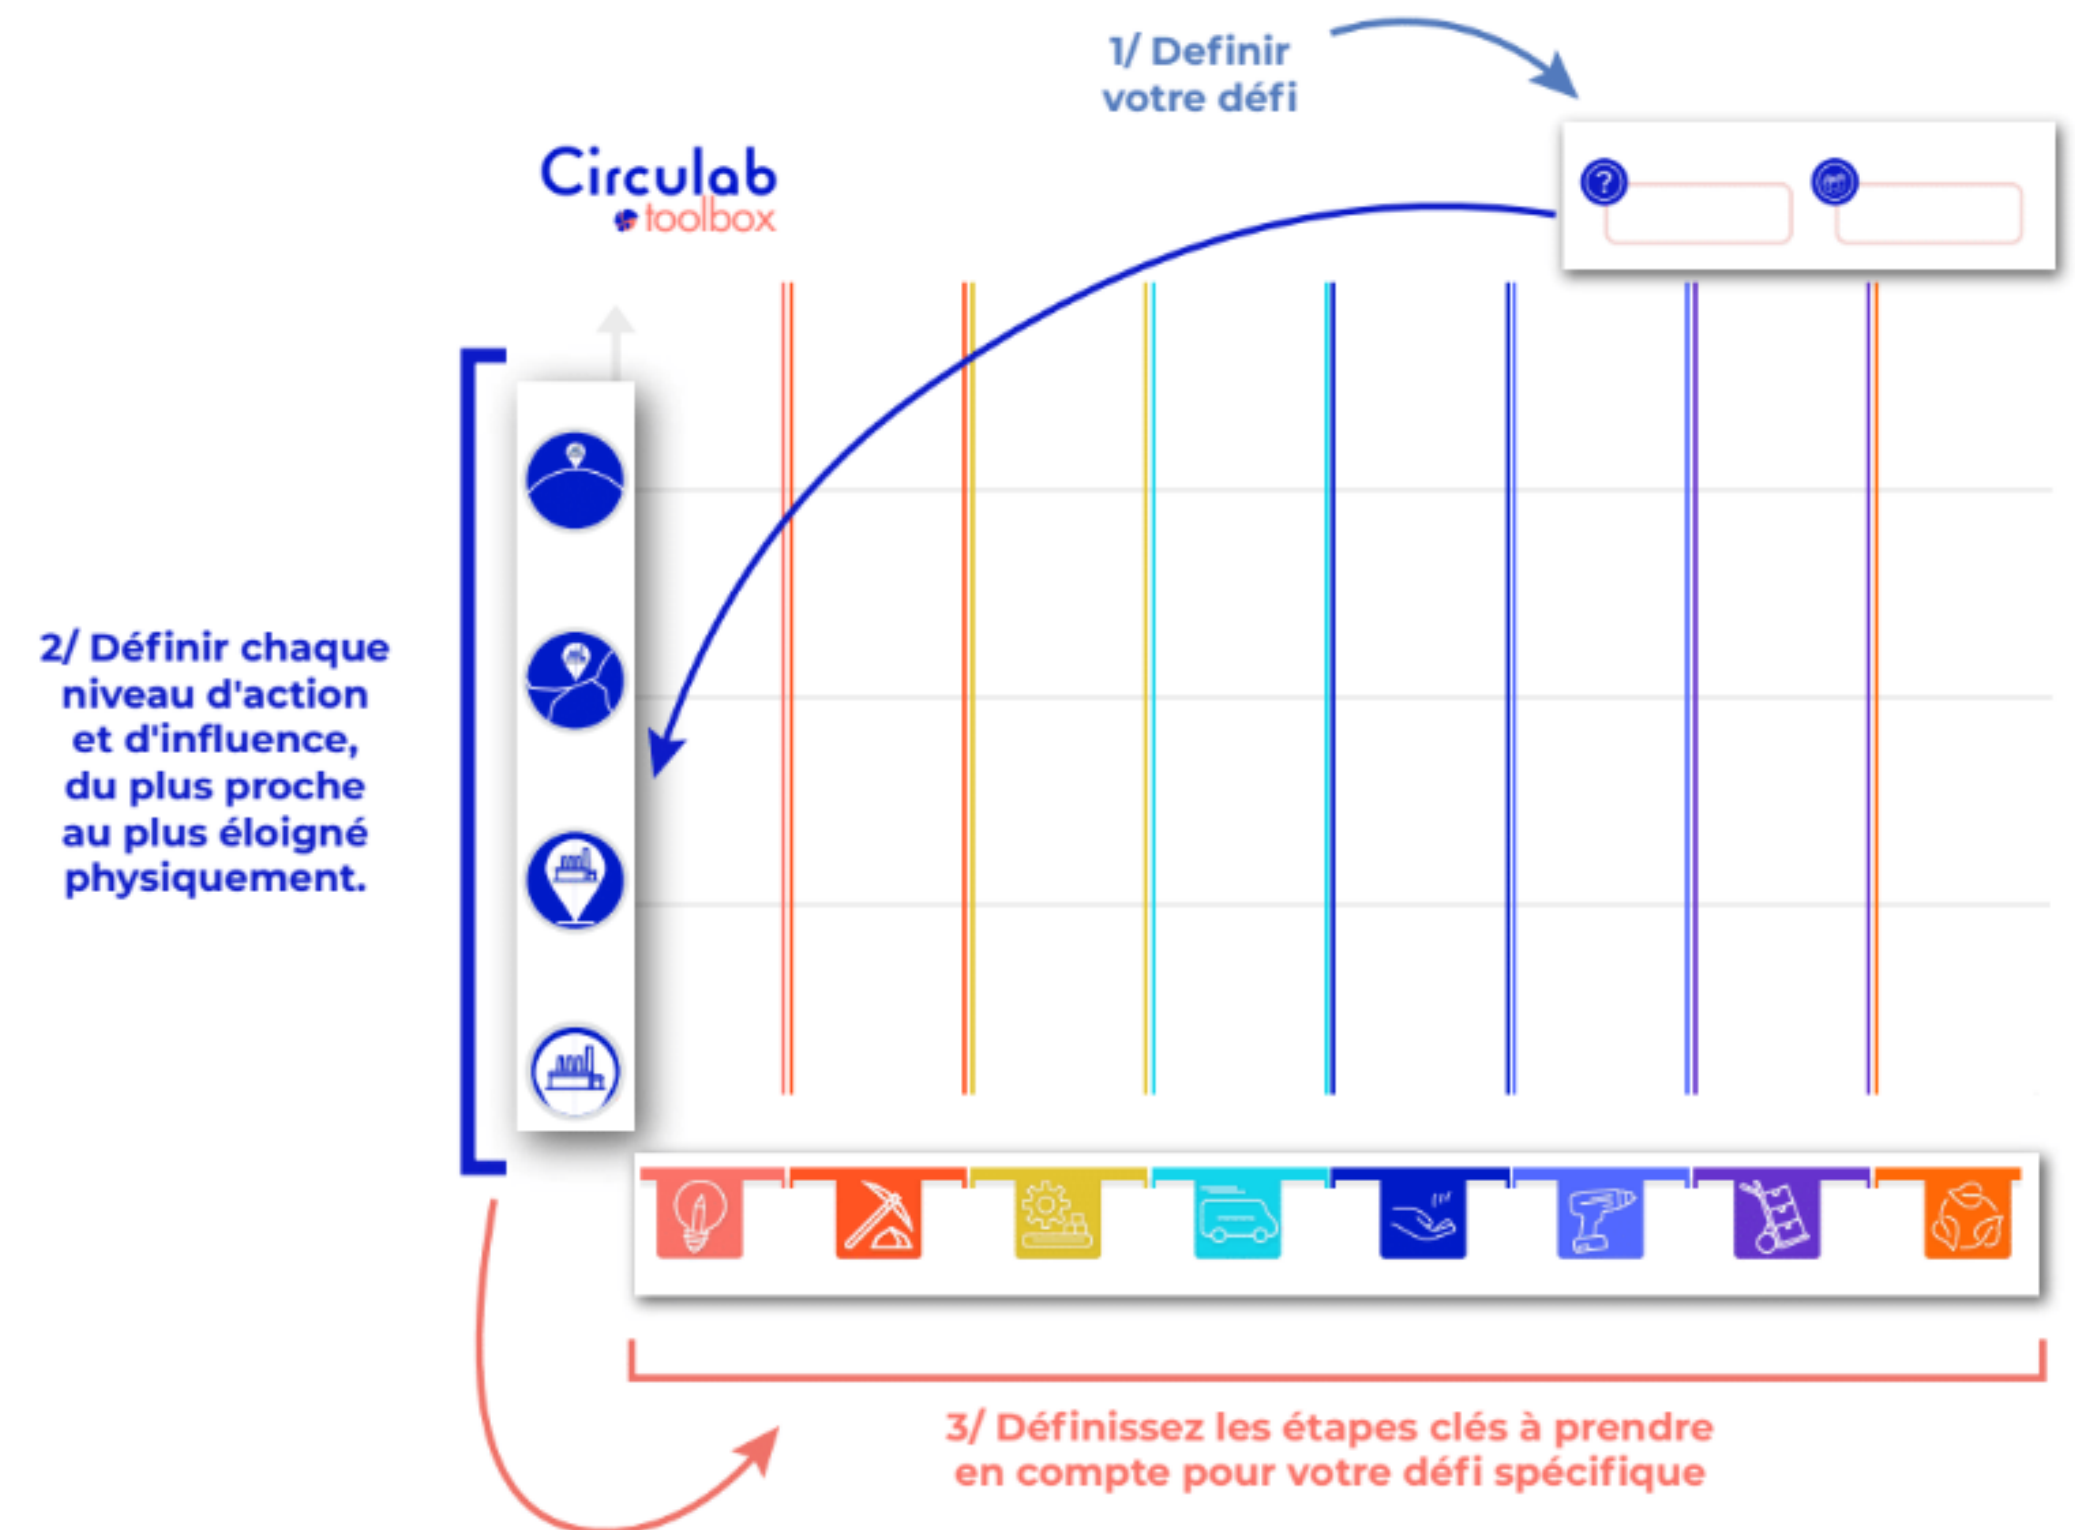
1/ Definir votre défi

Circulab toolbox

2/ Définir chaque niveau d'action et d'influence, du plus proche au plus éloigné physiquement.

3/ Définissez les étapes clés à prendre en compte pour votre défi spécifique